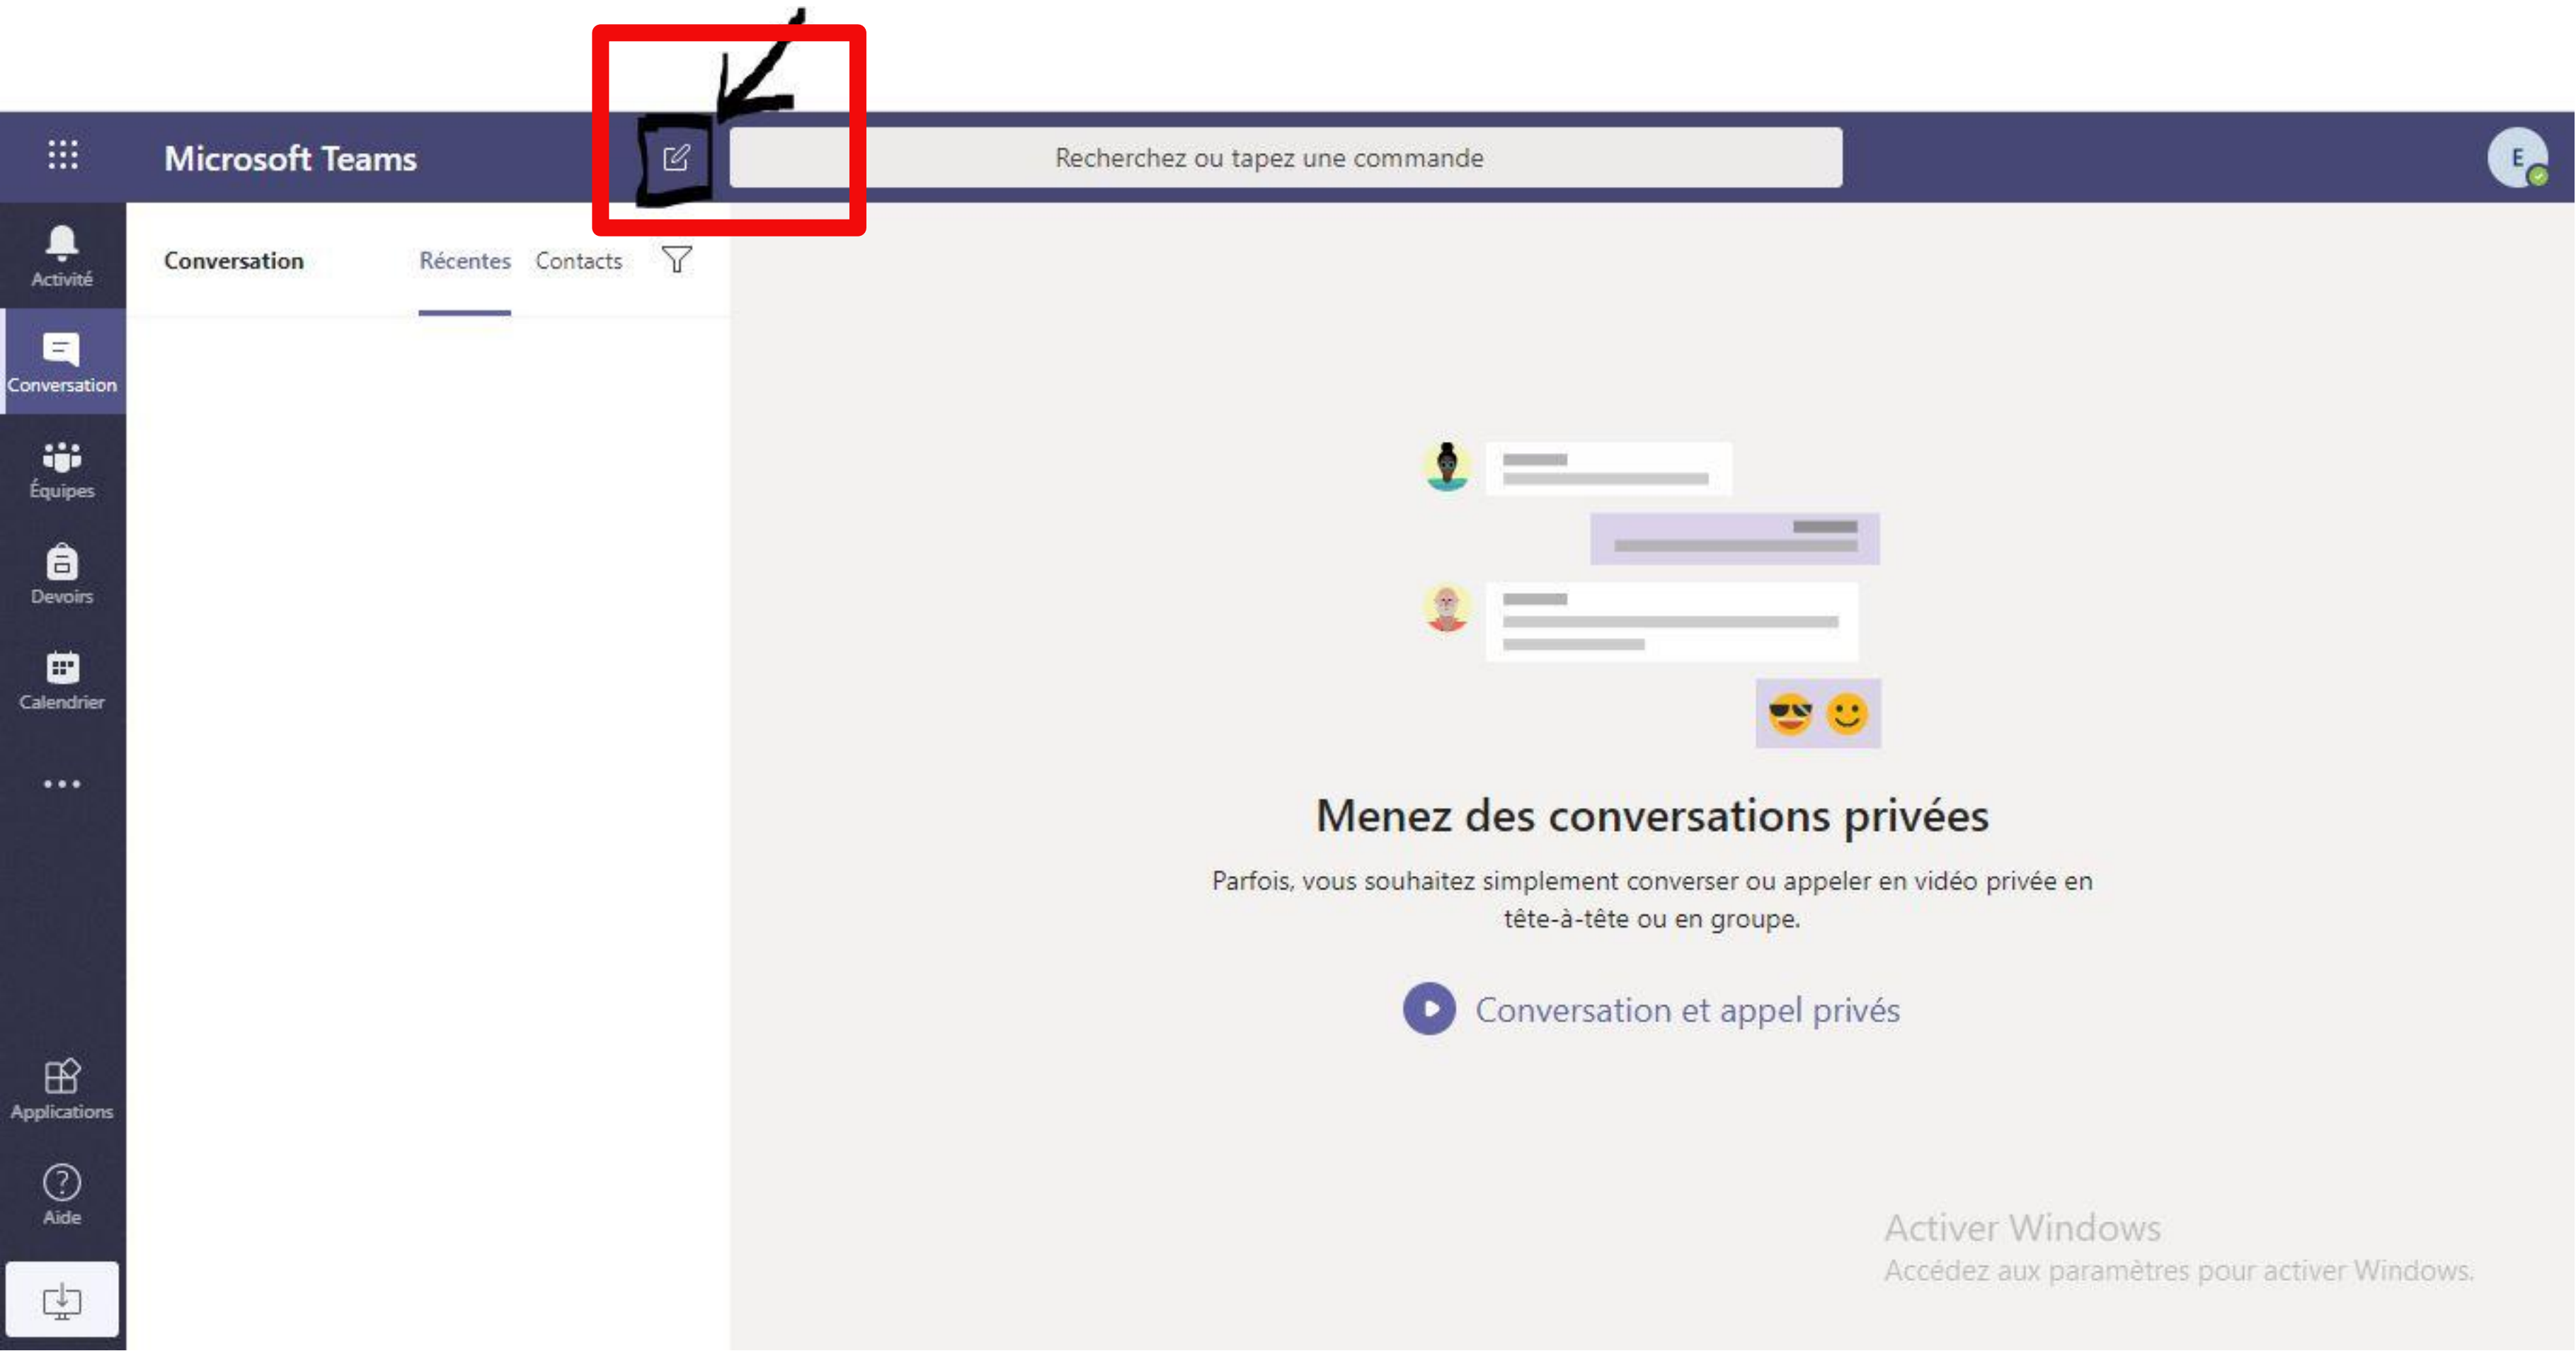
Microsoft Teams

Recherchez ou tapez une commande

E

Activité

Conversation

Équipes

Devoirs

Calendrier

...

Applications

Aide

Conversation

Récentes

Contacts

Menez des conversations privées

Parfois, vous souhaitez simplement converser ou appeler en vidéo privée en tête-à-tête ou en groupe.

Conversation et appel privés

Activer Windows
Accédez aux paramètres pour activer Windows.